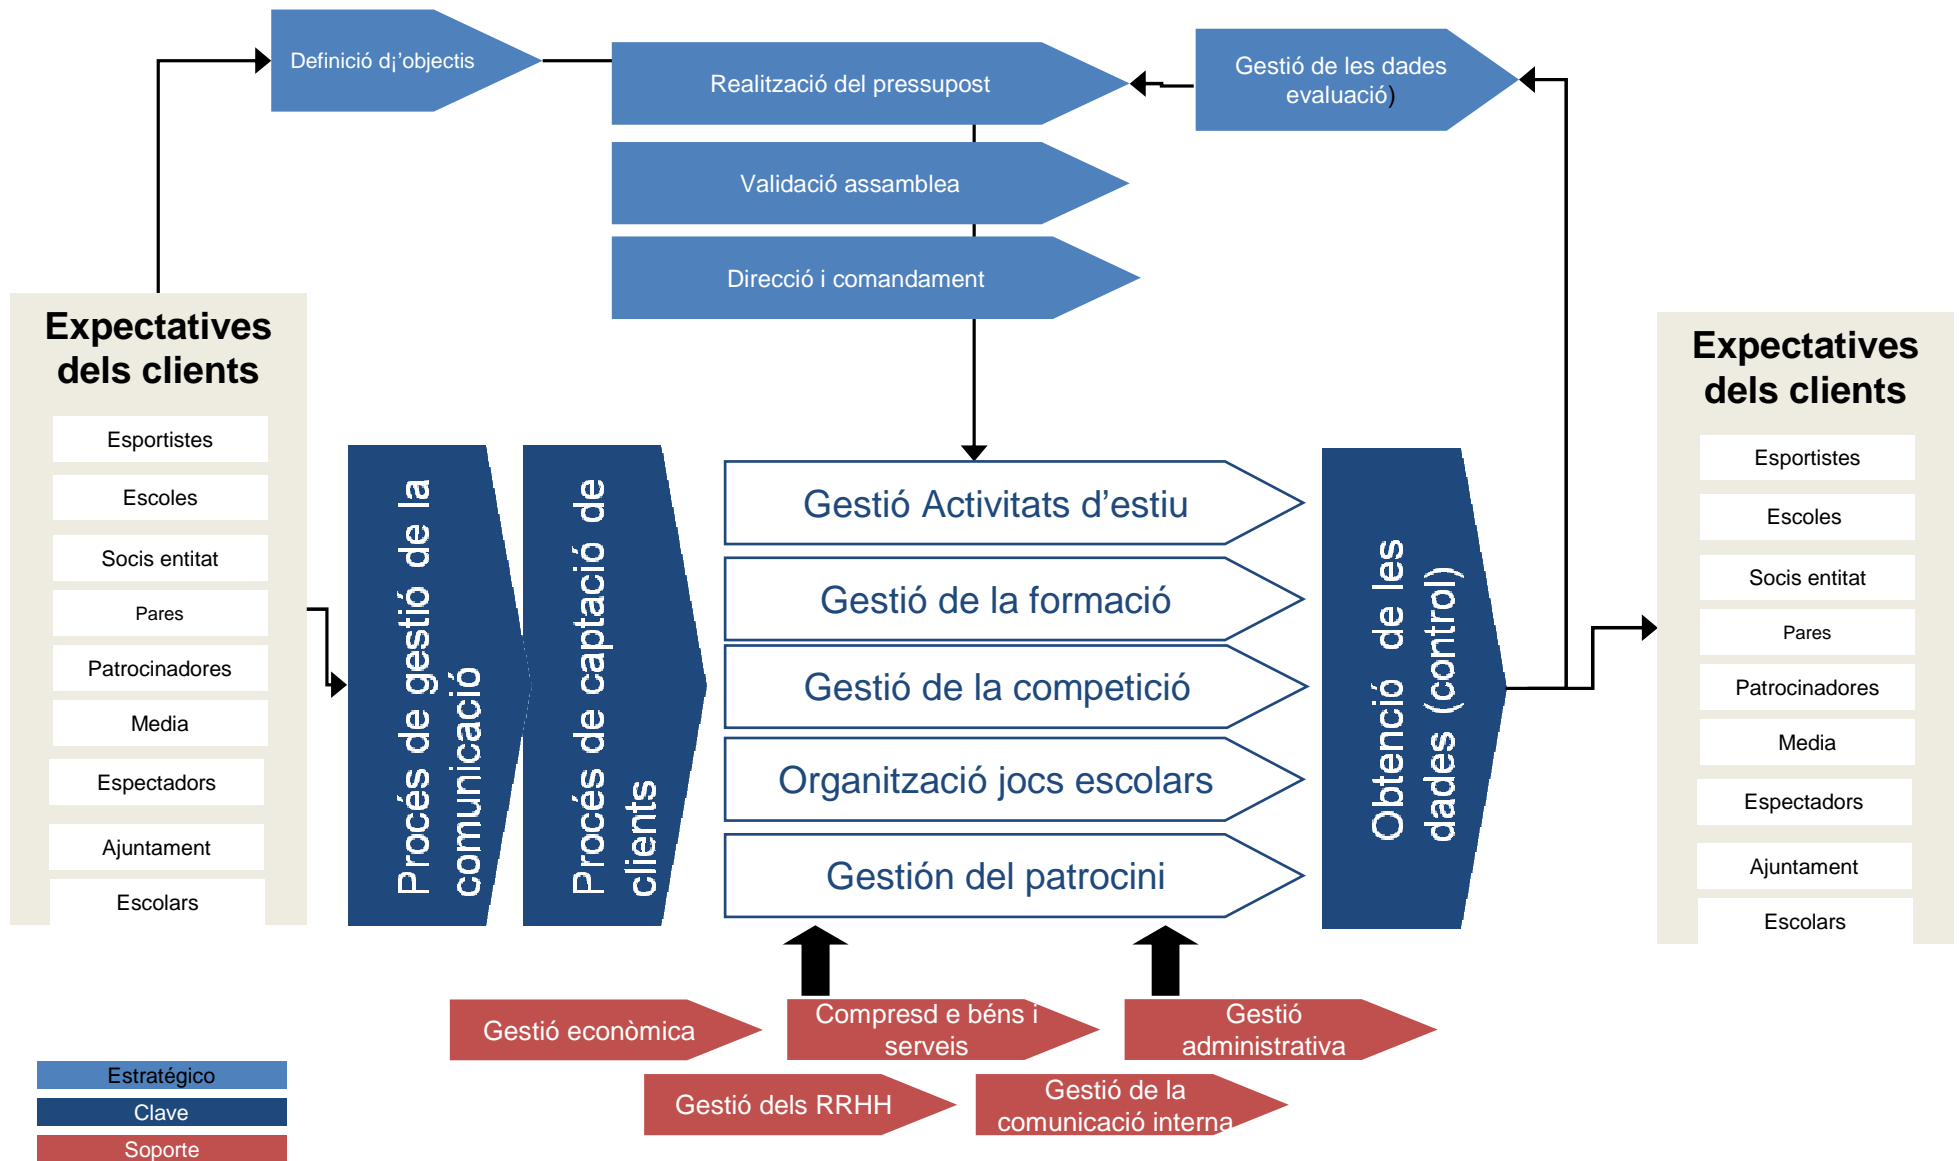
Definició d¡'objectis

Realització del pressupost

Gestió de les dades evaluació)

Validació assamblea

Direcció i comandament

Expectatives dels clients

Esportistes

Escoles

Socis entitat

Pares

Patrocinadores

Media

Espectadors

Ajuntament

Escolars

Procés de gestió de la comunicació

Procés de captació de clients

Gestió Activitats d'estiu

Gestió de la formació

Gestió de la competició

Organització jocs escolars

Gestión del patrocini

Obtenció de les dades (control)

Expectatives dels clients

Esportistes

Escoles

Socis entitat

Pares

Patrocinadores

Media

Espectadors

Ajuntament

Escolars

Gestió econòmica

Compresd e béns i serveis

Gestió administrativa

Gestió dels RRHH

Gestió de la comunicació interna

Estratégico

Clave

Soporte